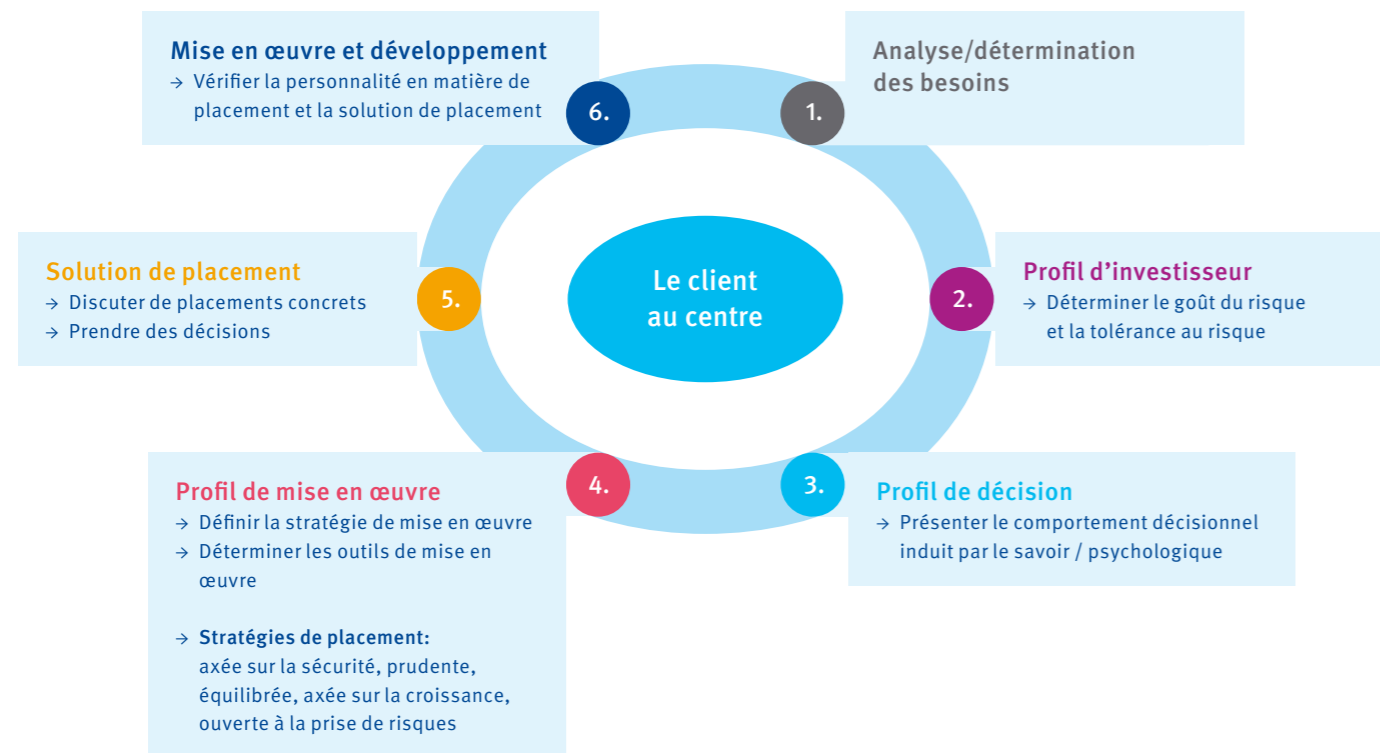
Mise en œuvre et développement
→ Vérifier la personnalité en matière de placement et la solution de placement

6.

1.

Analyse/détermination des besoins

Solution de placement
→ Discuter de placements concrets
→ Prendre des décisions

5.

Le client au centre

2.

Profil d'investisseur
→ Déterminer le goût du risque et la tolérance au risque

4.

3.

Profil de mise en œuvre
→ Définir la stratégie de mise en œuvre
→ Déterminer les outils de mise en œuvre

→ Stratégies de placement: axée sur la sécurité, prudente, équilibrée, axée sur la croissance, ouverte à la prise de risques

Profil de décision
→ Présenter le comportement décisionnel induit par le savoir / psychologique